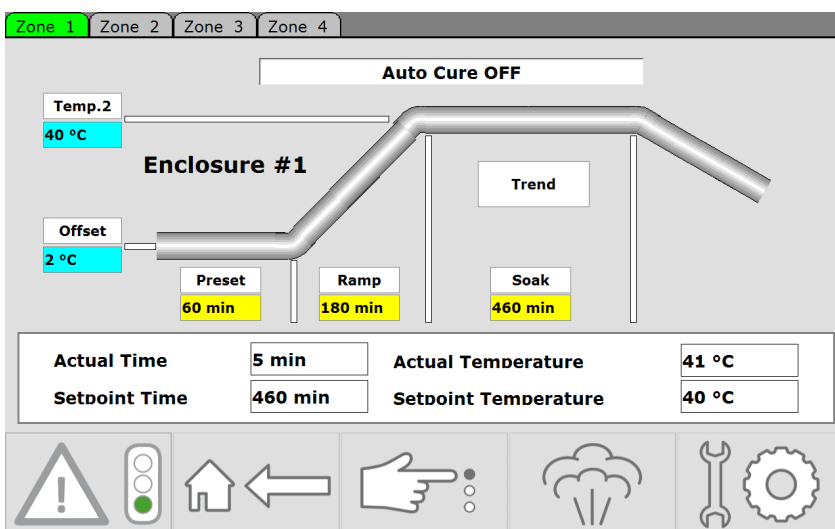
Zone 1 Zone 2 Zone 3 Zone 4

Auto Cure OFF

Temp.2
40 °C

Enclosure #1

Trend

Offset
2 °C

Preset
60 min

Ramp
180 min

Soak
460 min

| Actual Time | 5 min | Actual Temperature | 41 °C |
|---|---|---|---|
| Setpoint Time | 460 min | Setpoint Temperature | 40 °C |